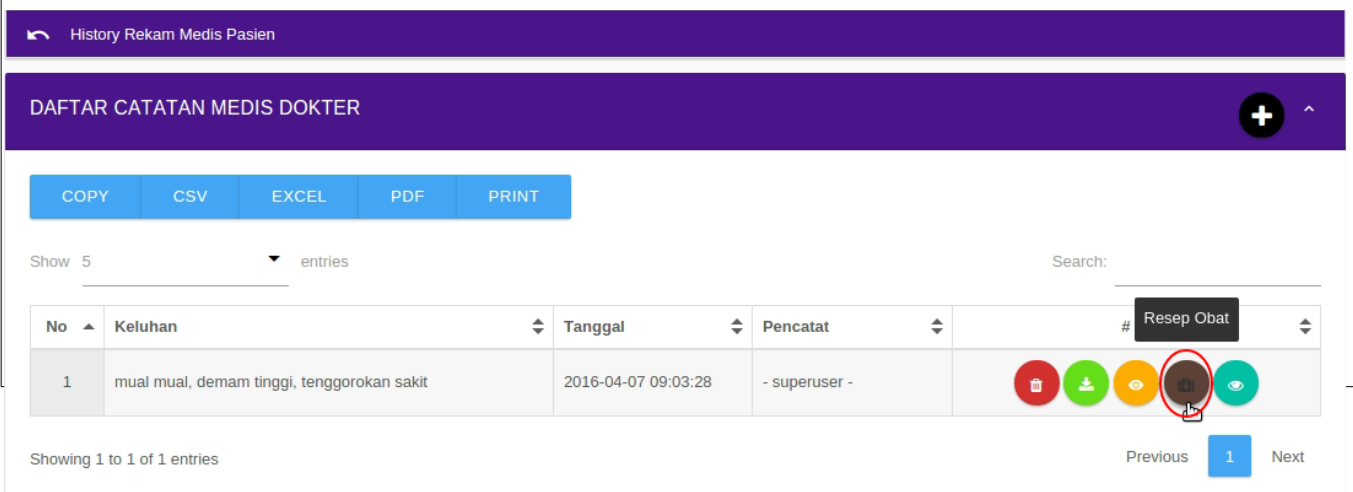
History Rekam Medis Pasien

DAFTAR CATATAN MEDIS DOKTER

COPY CSV EXCEL PDF PRINT

Show 5 entries

Search:

| No | Keluhan | Tanggal | Pencatat | # |
|---|---|---|---|---|
| 1 | mual mual, demam tinggi, tenggorokan sakit | 2016-04-07 09:03:28 | - superuser - | |

Resep Obat

Showing 1 to 1 of 1 entries

Previous 1 Next